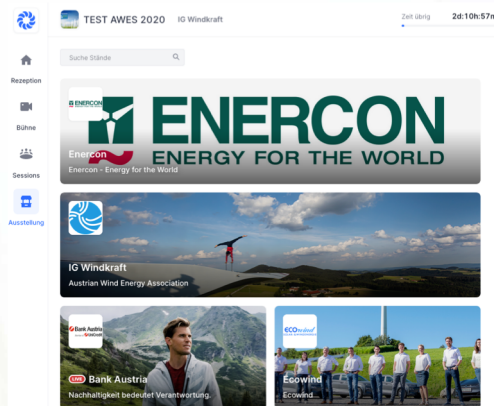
TEST AWES 2020 IG Windkraft

Zeit übrig 2d:10h:57m

Rezeption

Bühne

Sessions

Ausstellung

Suche Stände

ENERCON

ENERCON
ENERGY FOR THE WORLD

Enercon
Enercon - Energy for the World

IG Windkraft
Austrian Wind Energy Association

Bank Austria

LIVE Bank Austria
Nachhaltigkeit bedeutet Verantwortung

ECOwind

Ecowind
Ecowind